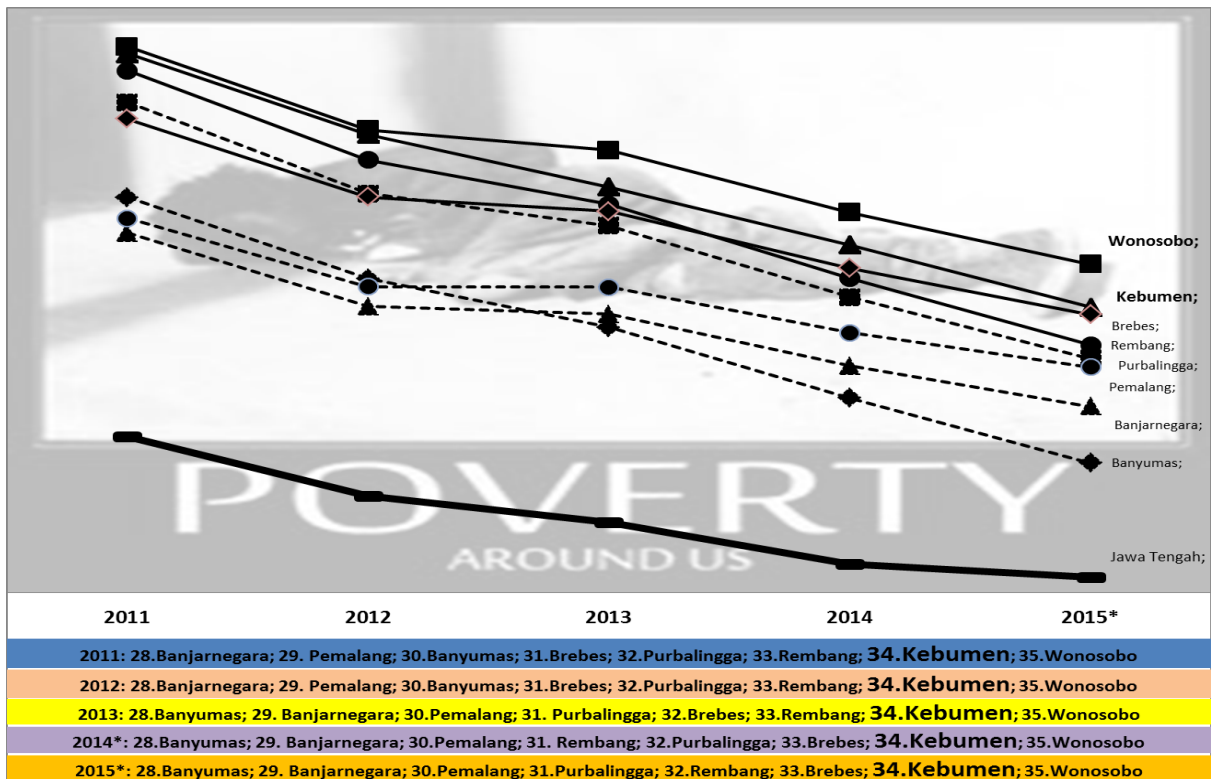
Wonosobo;

Kebumen;

Brebes;

Rembang;

Purbalingga;

Pemalang;

Banjarnegara;

Banyumas;

POVERTY

AROUND US

Jawa Tengah;

2011 2012 2013 2014 2015*

2011: 28.Banjarnegara; 29. Pemalang; 30.Banyumas; 31.Brebes; 32.Purbalingga; 33.Rembang; 34.Kebumen; 35.Wonosobo

2012: 28.Banjarnegara; 29. Pemalang; 30.Banyumas; 31.Brebes; 32.Purbalingga; 33.Rembang; 34.Kebumen; 35.Wonosobo

2013: 28.Banyumas; 29. Banjarnegara; 30.Pemalang; 31. Purbalingga; 32.Brebes; 33.Rembang; 34.Kebumen; 35.Wonosobo

2014*: 28.Banyumas; 29. Banjarnegara; 30.Pemalang; 31. Rembang; 32.Purbalingga; 33.Brebes; 34.Kebumen; 35.Wonosobo

2015*: 28.Banyumas; 29. Banjarnegara; 30.Pemalang; 31.Purbalingga; 32.Rembang; 33.Brebes; 34.Kebumen; 35.Wonosobo